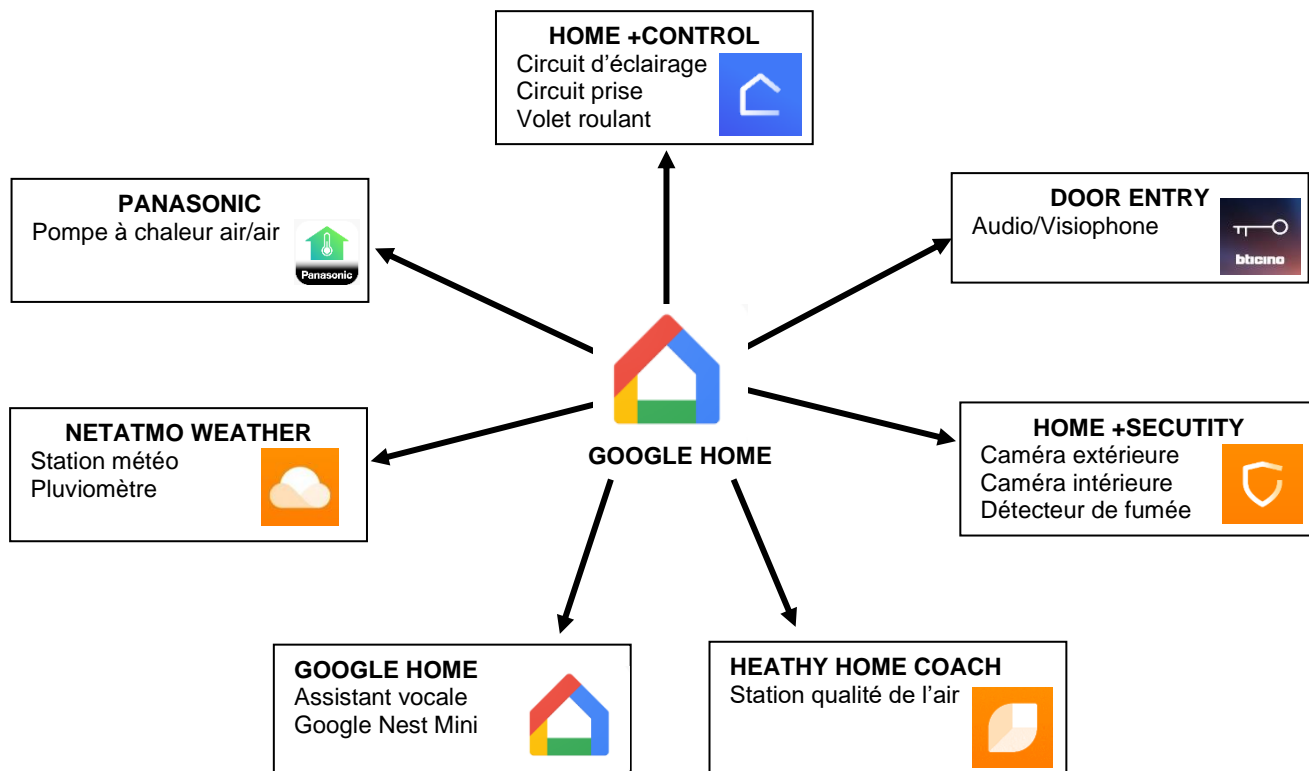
HOME +CONTROL
Circuit d'éclairage
Circuit prise
Volet roulant

PANASONIC
Pompe à chaleur air/air
Panasonic

DOOR ENTRY
Audio/Visiophone
bticino

NETATMO WEATHER
Station météo
Pluviomètre

GOOGLE HOME

HOME +SECUTITY
Caméra extérieure
Caméra intérieure
Détecteur de fumée

GOOGLE HOME
Assistant vocale
Google Nest Mini

HEATHY HOME COACH
Station qualité de l'air